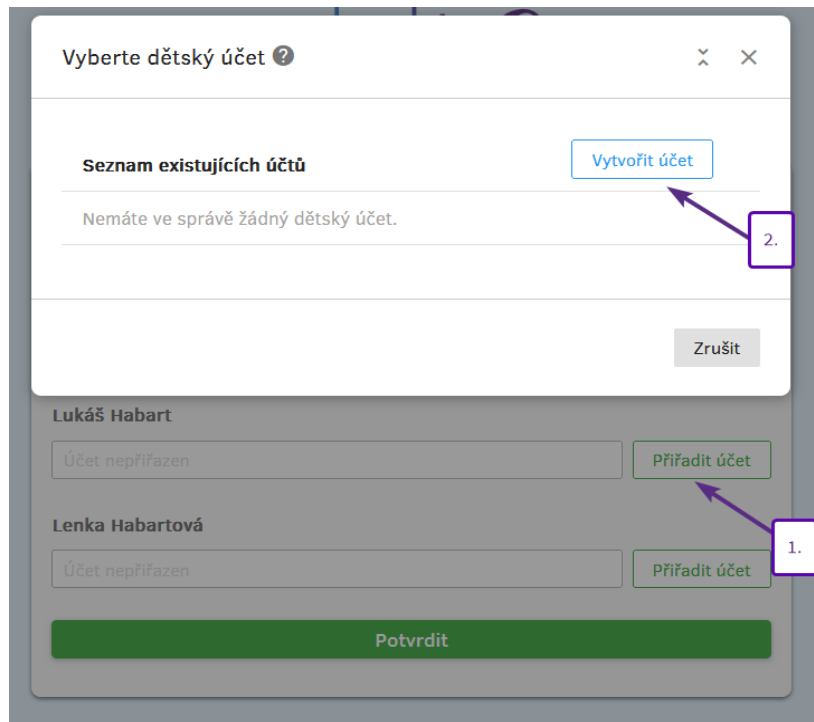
Vyberte dětský účet

Seznam existujících účtů

Vytvořit účet

Nemáte ve správě žádný dětský účet.

2.

Zrušit

Lukáš Habart

Účet nepřiřazen

Přiřadit účet

1.

Lenka Habartová

Účet nepřiřazen

Přiřadit účet

Potvrdit